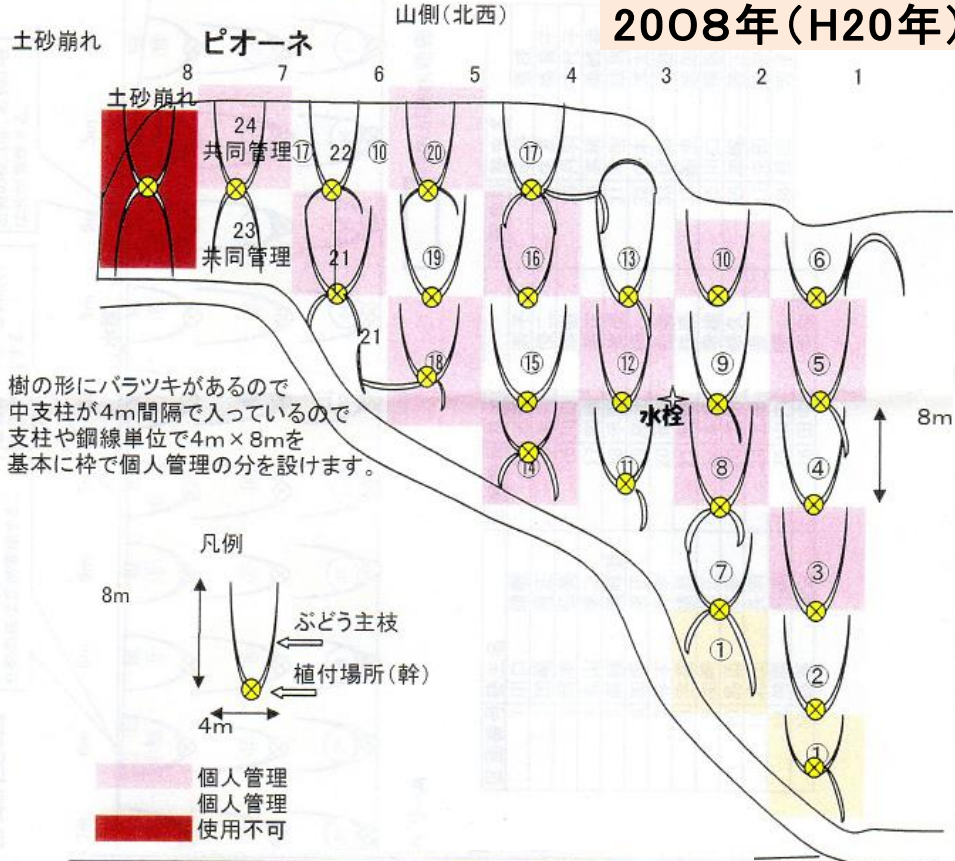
土砂崩れ

ピオーネ

山側（北西）

2008年（H20年

8 7 6 5 4 3 2 1

土砂崩れ

24
共同管理⑰ 22 ⑩ ⑳ ⑰

23
共同管理 21 ⑲ ⑯ ⑬ ⑩ ⑥

21 ⑱ ⑮ ⑫ ⑨ ⑤

樹の形にバラツキがあるので
中支柱が4m間隔で入っているので
支柱や鋼線単位で4m×8mを
基本に枠で個人管理の分を設けます。

⑭ ⑪ 水栓 ⑧ ④ 8m

⑦ ③

① ②

①

凡例

8m

ぶどう主枝

植付場所（幹）

4m

個人管理
個人管理
使用不可